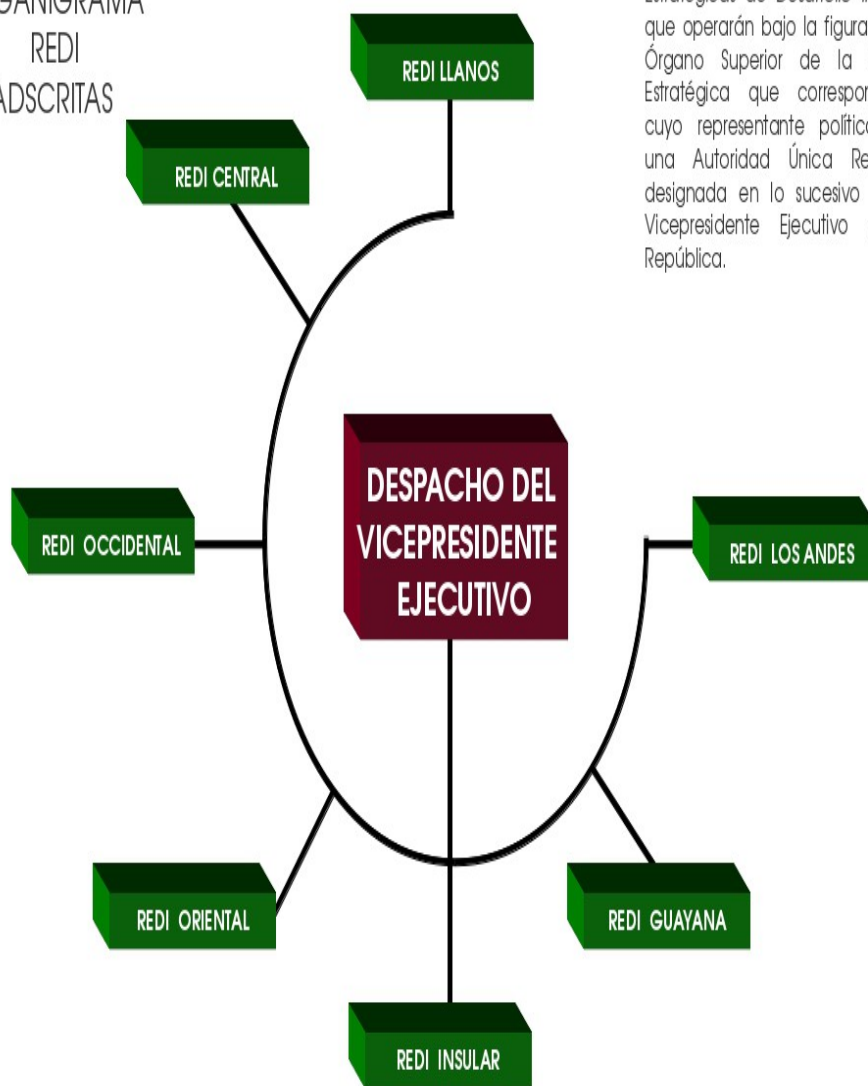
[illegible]GANIGRAMA
REDI
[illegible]ADSCRITAS

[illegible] que operarán bajo la figura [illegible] Órgano Superior de la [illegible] Estratégica que correspon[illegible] cuyo representante político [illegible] una Autoridad Única Re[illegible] designada en lo sucesivo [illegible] Vicepresidente Ejecutivo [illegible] República.

REDI LLANOS

REDI CENTRAL

DESPACHO DEL VICEPRESIDENTE EJECUTIVO

REDI OCCIDENTAL

REDI LOS ANDES

REDI ORIENTAL

REDI GUAYANA

REDI INSULAR